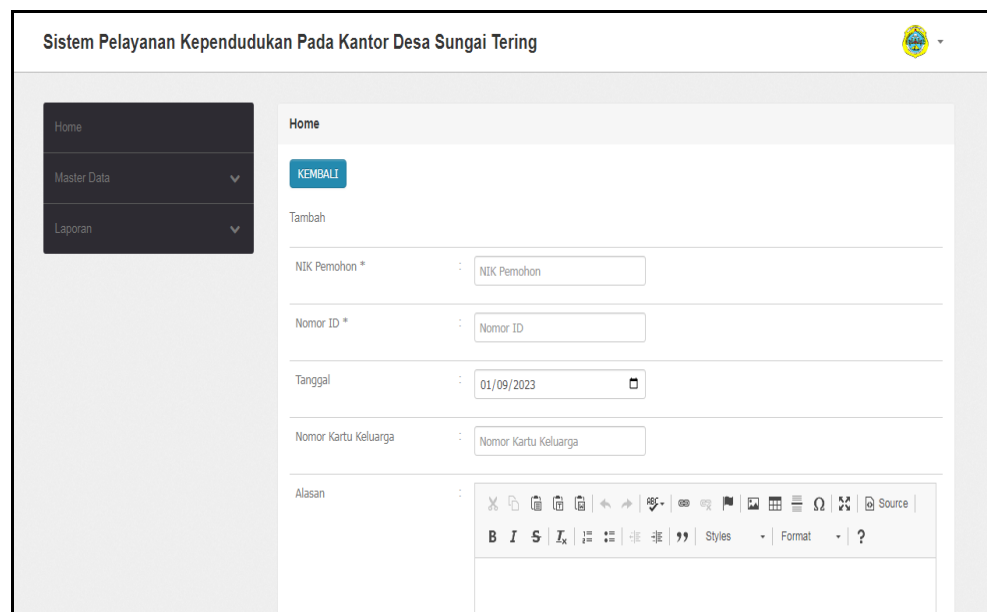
Sistem Pelayanan Kependudukan Pada Kantor Desa Sungai Tering

Home

Master Data

Laporan

Home

KEMBALI

Tambah

NIK Pemohon * : NIK Pemohon

Nomor ID * : Nomor ID

Tanggal : 01/09/2023

Nomor Kartu Keluarga : Nomor Kartu Keluarga

Alasan :

Source

B I S $I_x$ 99 Styles Format ?